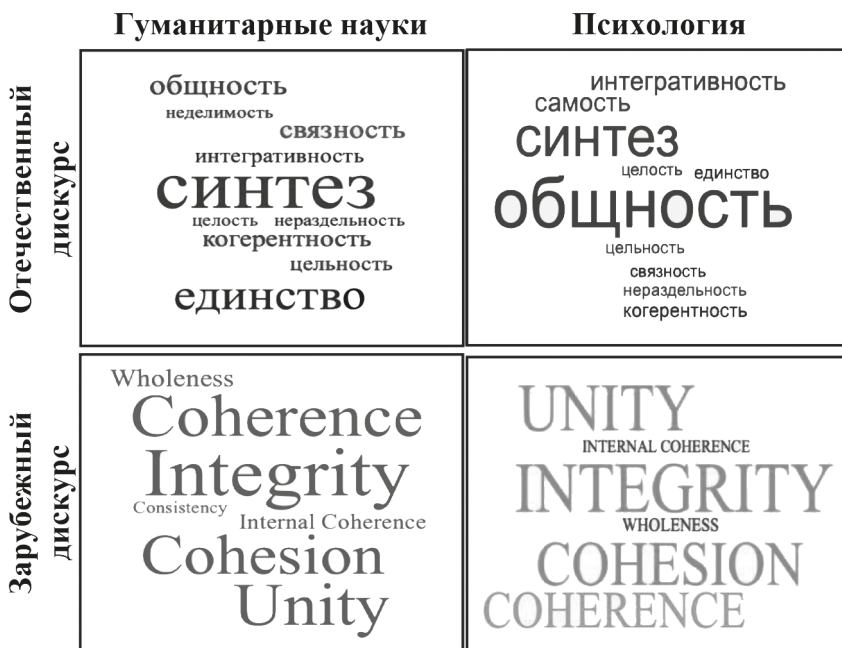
Гуманитарные науки

Психология

Отечественный дискурс

общность
неделимость
связность
интегративность
синтез
целость неразделность
когерентность
цельность
единство

интегративность
самость
синтез
целость единство
общность
цельность
связность
неразделеность
когерентность

Зарубежный дискурс

Wholeness
Coherence
Integrity
Consistency
Internal Coherence
Cohesion
Unity

UNITY
INTERNAL COHERENCE
INTEGRITY
WHOLENESS
COHESION
COHERENCE